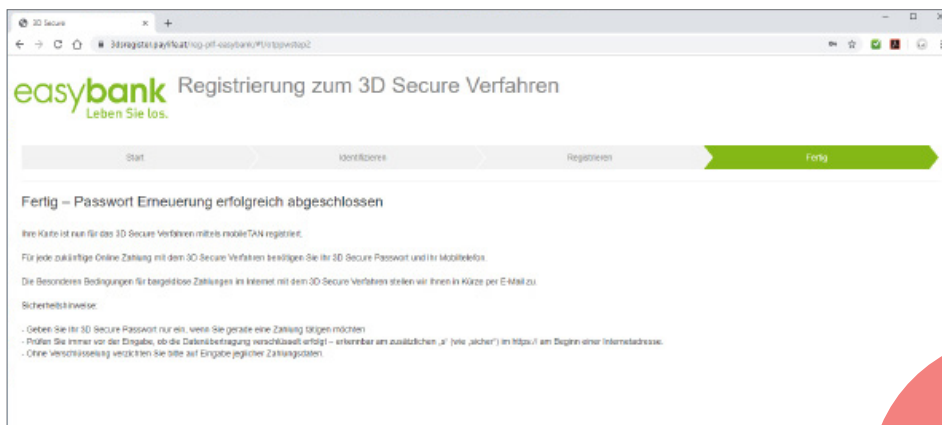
3D Secure
×
+

3dsregister.payfilo.at/reg-prf-easybank/#/1stpswstep2

easybank
Leben Sie los.

Registrierung zum 3D Secure Verfahren

Start
Identifizieren
Registrieren
Fertig

Fertig – Passwort Erneuerung erfolgreich abgeschlossen

Ihre Karte ist nun für das 3D Secure Verfahren mittels mobileTAN registriert.

Für jede zukünftige Online Zahlung mit dem 3D Secure Verfahren benötigen Sie ihr 3D Secure Passwort und ihr Mobiltelefon.

Die Besonderen Bedingungen für bargeldlose Zahlungen im Internet mit dem 3D-Secure Verfahren stellen wir Ihnen in Kürze per E-Mail zu.

Sicherheitshinweise:

- Geben Sie ihr 3D Secure Passwort nur ein, wenn Sie gerade eine Zahlung tätigen möchten.
- Prüfen Sie immer vor der Eingabe, ob die Datenübertragung verschlüsselt erfolgt – erkennbar am zusätzlichen „s" (wie „sicher") im https:// am Beginn einer Internetadresse.
- Ohne Verschlüsselung verzichten Sie bitte auf Eingabe jeglicher Zahlungsdaten.